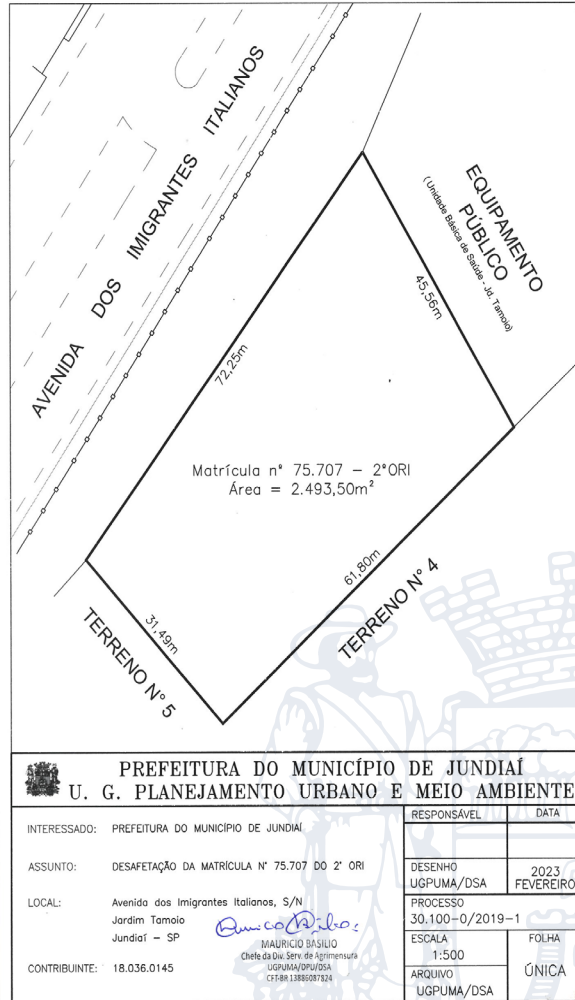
AVENIDA DOS IMIGRANTES ITALIANOS

EQUIPAMENTO PÚBLICO
(Unidade Básica de Saúde - Jd. Tamoio)

45,56m

72,25m

Matrícula n° 75.707 – 2°ORI
Área = 2.493,50m²

61,80m

TERRENO N° 4

31,49m

TERRENO N° 5

PREFEITURA DO MUNICÍPIO DE JUNDIAÍ
U. G. PLANEJAMENTO URBANO E MEIO AMBIENTE

INTERESSADO: PREFEITURA DO MUNICÍPIO DE JUNDIAÍ

ASSUNTO: DESAFETAÇÃO DA MATRÍCULA N° 75.707 DO 2° ORI

LOCAL: Avenida dos Imigrantes Italianos, S/N
Jardim Tamoio
Jundiaí – SP

CONTRIBUINTE: 18.036.0145

MAURICIO BASILIO
Chefe da Div. Serv. de Agrimensura
UGPUMA/DPU/DSA
CFT-BR 13886087824

| RESPONSÁVEL | DATA |
|---|---|
| | |
| DESENHO UGPUMA/DSA | 2023 FEVEREIRO |
| PROCESSO 30.100-0/2019-1 | |
| ESCALA 1:500 | FOLHA ÚNICA |
| ARQUIVO UGPUMA/DSA | |